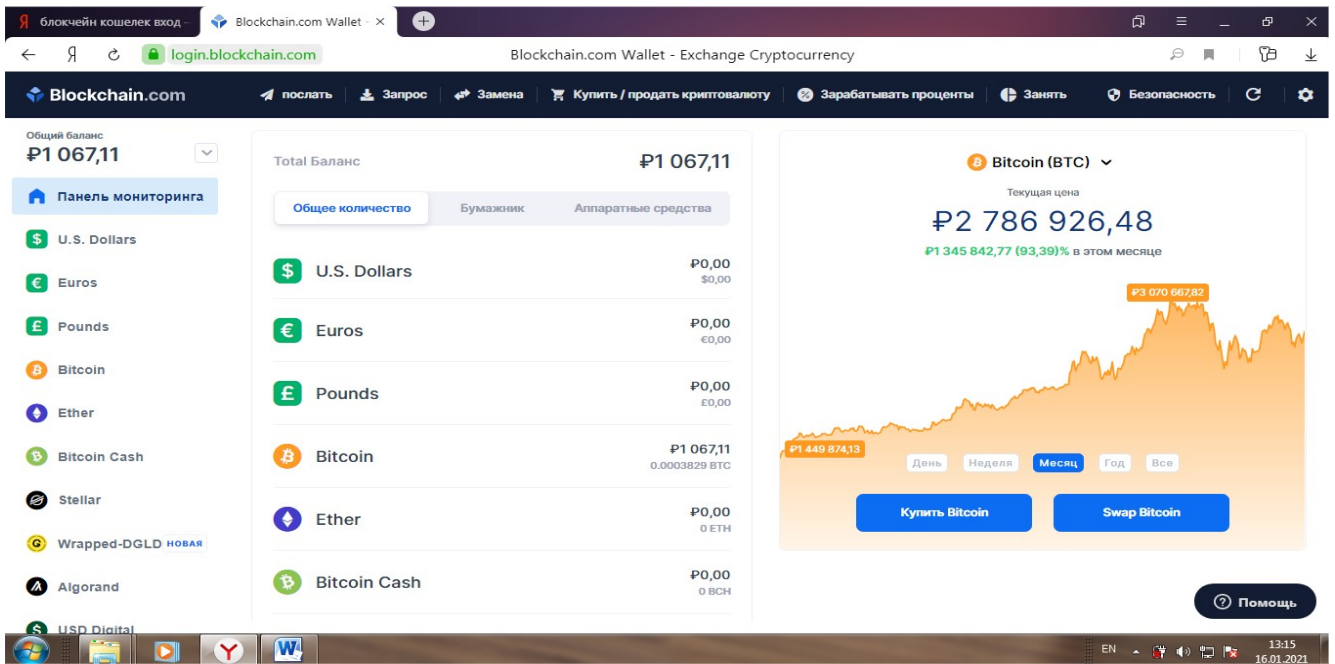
Я блокчейн кошелек вход – Blockchain.com Wallet - ×

Я login.blockchain.com Blockchain.com Wallet - Exchange Cryptocurrency

Blockchain.com послать Запрос Замена Купить / продать криптовалюту Зарабатывать проценты Занять Безопасность

Общий баланс
₽1 067,11

Панель мониторинга
U.S. Dollars
Euros
Pounds
Bitcoin
Ether
Bitcoin Cash
Stellar
Wrapped-DGLD НОВАЯ
Algorand
USD Digital

Total Баланс ₽1 067,11

Общее количество | Бумажник | Аппаратные средства

| | |
|---|---|
| U.S. Dollars | ₽0,00 $0,00 |
| Euros | ₽0,00 €0,00 |
| Pounds | ₽0,00 £0,00 |
| Bitcoin | ₽1 067,11 0.0003829 BTC |
| Ether | ₽0,00 0 ETH |
| Bitcoin Cash | ₽0,00 0 BCH |

Bitcoin (BTC)
Текущая цена
₽2 786 926,48
₽1 345 842,77 (93,39)% в этом месяце

₽3 070 667,82
₽1 449 874,13

День Неделя Месяц Год Все

Купить Bitcoin Swap Bitcoin

Помощь

EN 13:15 16.01.2021